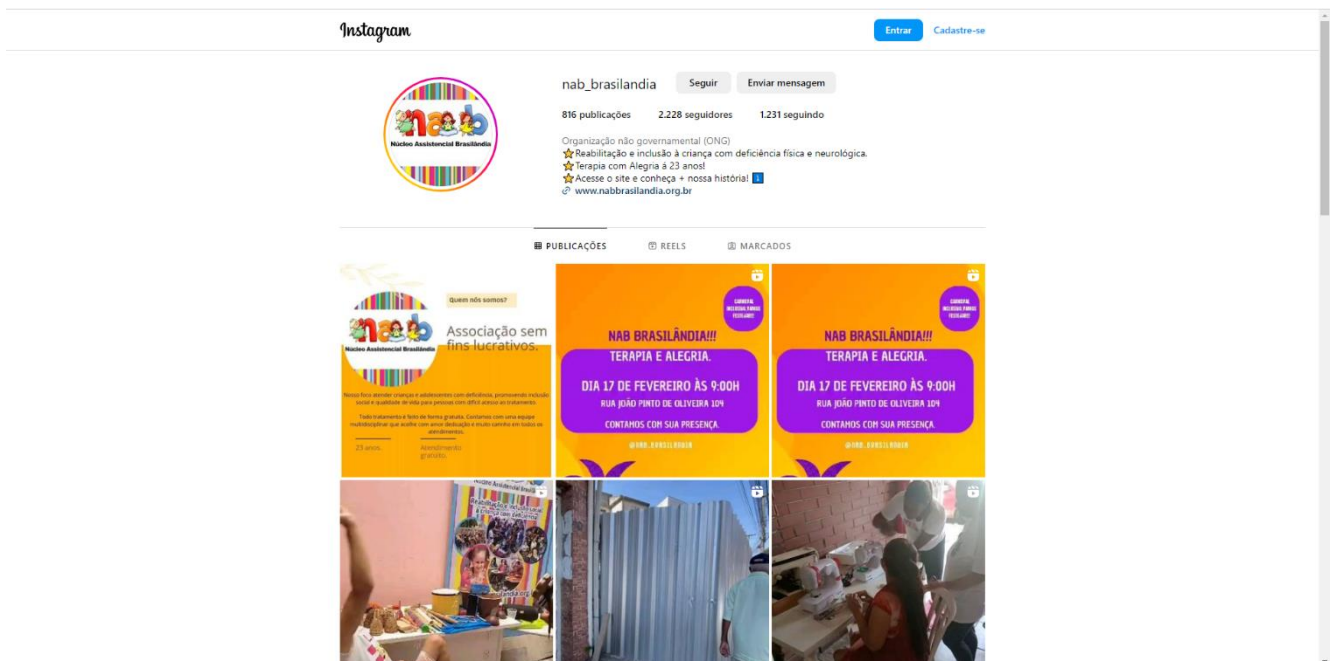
Instagram

Entrar Cadastre-se

nab
Núcleo Assistencial Brasilândia

nab_brasilandia Seguir Enviar mensagem

816 publicações 2.228 seguidores 1.231 seguindo

Organização não governamental (ONG)
⭐Reabilitação e inclusão à criança com deficiência física e neurológica.
⭐Terapia com Alegria à 23 anos!
⭐Acesse o site e conheça + nossa história! ℹ
www.nabbrasilandia.org.br

PUBLICAÇÕES REELS MARCADOS

Quem nós somos?

nab
Núcleo Assistencial Brasilândia

Associação sem fins lucrativos.

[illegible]

23 anos Atendimento gratuito

NAB BRASILÂNDIA!!!
TERAPIA E ALEGRIA.
DIA 17 DE FEVEREIRO ÀS 9:00H
RUA JOÃO PINTO DE OLIVEIRA 104
CONTAMOS COM SUA PRESENÇA.
@NAB_BRASILANDIA

NAB BRASILÂNDIA!!!
TERAPIA E ALEGRIA.
DIA 17 DE FEVEREIRO ÀS 9:00H
RUA JOÃO PINTO DE OLIVEIRA 104
CONTAMOS COM SUA PRESENÇA.
@NAB_BRASILANDIA

Núcleo Assistencial Brasilândia